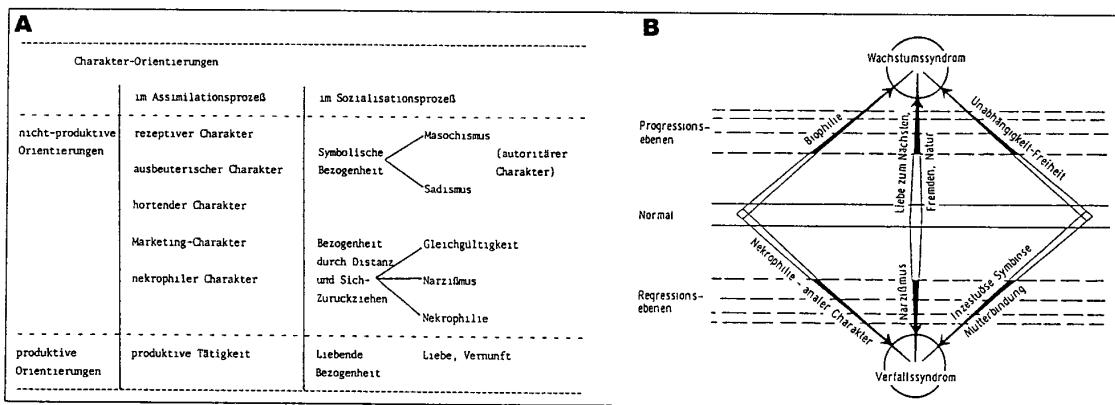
A

Charakter-Orientierungen

| | im Assimilationsprozeß | im Sozialisationsprozeß |
|---|---|---|
| nicht-produktive Orientierungen | rezeptiver Charakter<br>ausbeuterischer Charakter<br>hortender Charakter<br>Marketing-Charakter<br>nekrophiler Charakter | Symbolische Bezogenheit: Masochismus, Sadismus (autoritärer Charakter)<br>Bezogenheit durch Distanz und Sich-Zurückziehen: Gleichgültigkeit, Narzißmus, Nekrophilie |
| produktive Orientierungen | produktive Tätigkeit | Liebende Bezogenheit: Liebe, Vernunft |

B

Wachstumssyndrom

Progressionsebenen

Normal

Regressionsebenen

Verfallssyndrom

Biophilie

Liebe zum Nächsten, Fremden, Natur

Unabhängigkeit-Freiheit

Nekrophilie - analer Charakter

Narzißmus

Inzestuöse Symbiose Mutterbindung